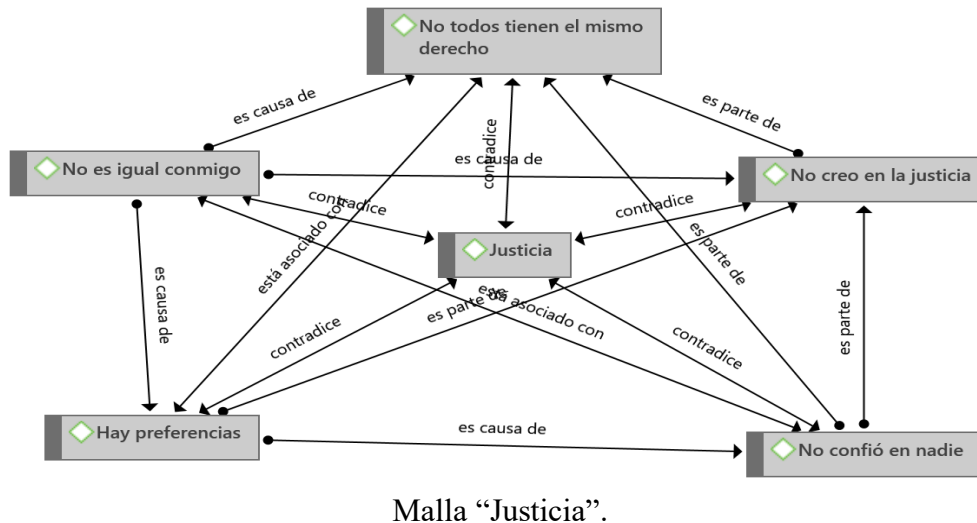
No todos tienen el mismo derecho

es causa de

es parte de

No es igual conmigo

es causa de

No creo en la justicia

contradice

contradice

contradice

está asociado con

Justicia

es parte de

es causa de

es parte de

está asociado con

es parte de

contradice

contradice

Hay preferencias

es causa de

No confió en nadie

Malla "Justicia".